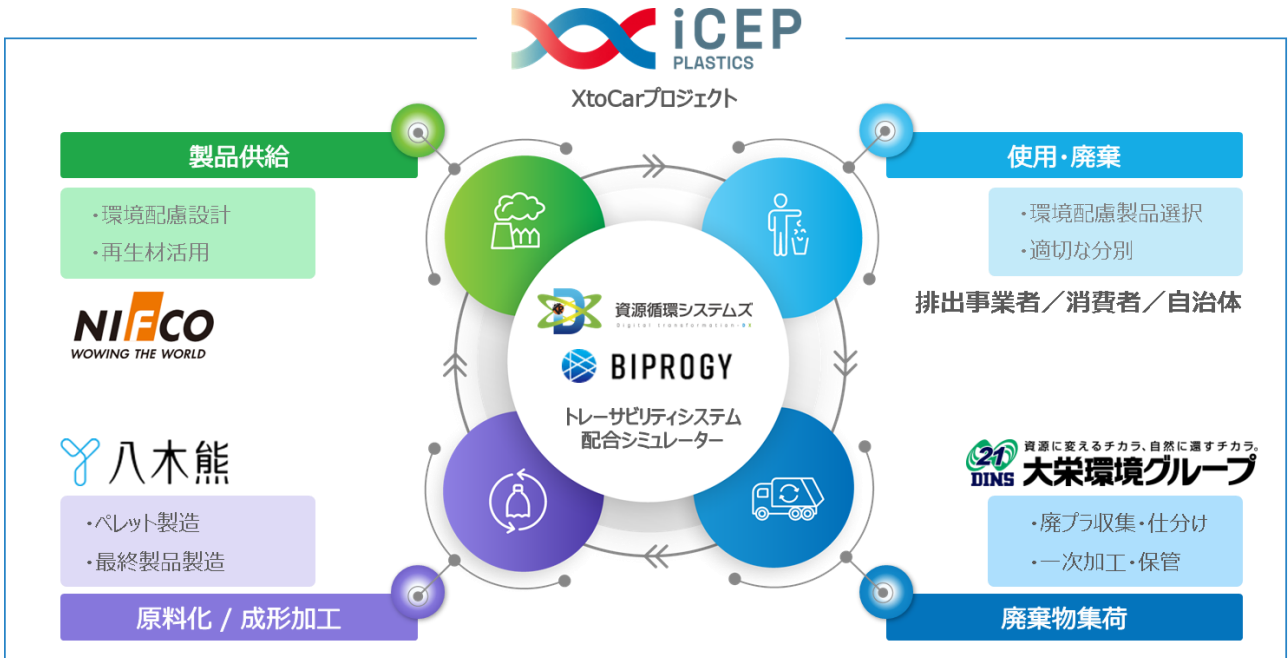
iCEP
PLASTICS

XtoCarプロジェクト

製品供給

・環境配慮設計
・再生材活用

NIFCO
WOWING THE WORLD

八木熊

・ペレット製造
・最終製品製造

原料化 / 成形加工

使用・廃棄

・環境配慮製品選択
・適切な分別

排出事業者／消費者／自治体

資源循環システムズ
Digital transformation

BIPROGY

トレーサビリティシステム
配合シミュレーター

21 DINS 資源に変えるチカラ、自然に還すチカラ。
大栄環境グループ

・廃プラ収集・仕分け
・一次加工・保管

廃棄物集荷